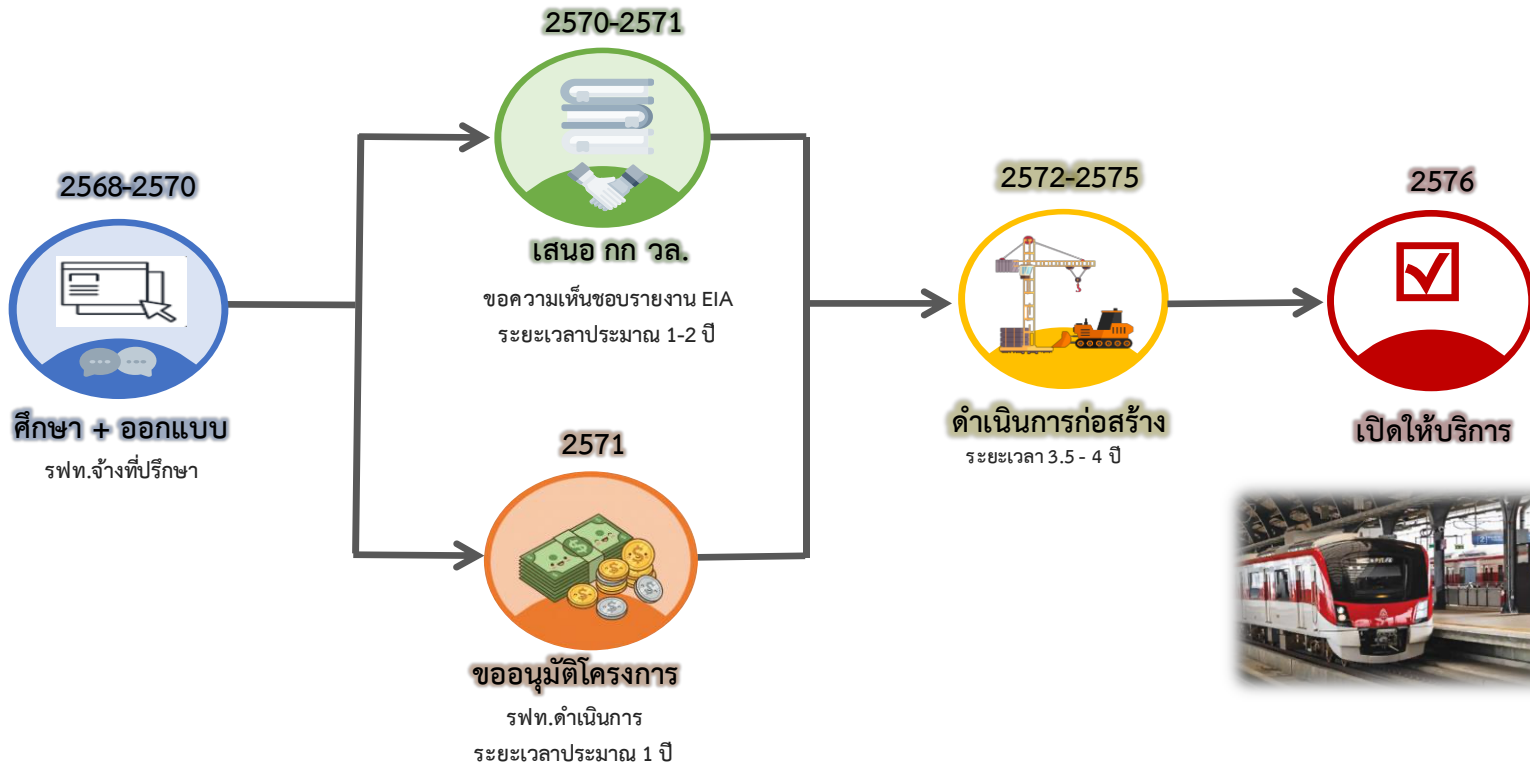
2568-2570

ศึกษา + ออกแบบ
รฟท.จ้างที่ปรึกษา

2570-2571

เสนอ กก วล.
ขอความเห็นชอบรายงาน EIA
ระยะเวลาประมาณ 1-2 ปี

2571

ขออนุมัติโครงการ
รฟท.ดำเนินการ
ระยะเวลาประมาณ 1 ปี

2572-2575

ดำเนินการก่อสร้าง
ระยะเวลา 3.5 - 4 ปี

2576

เปิดให้บริการ